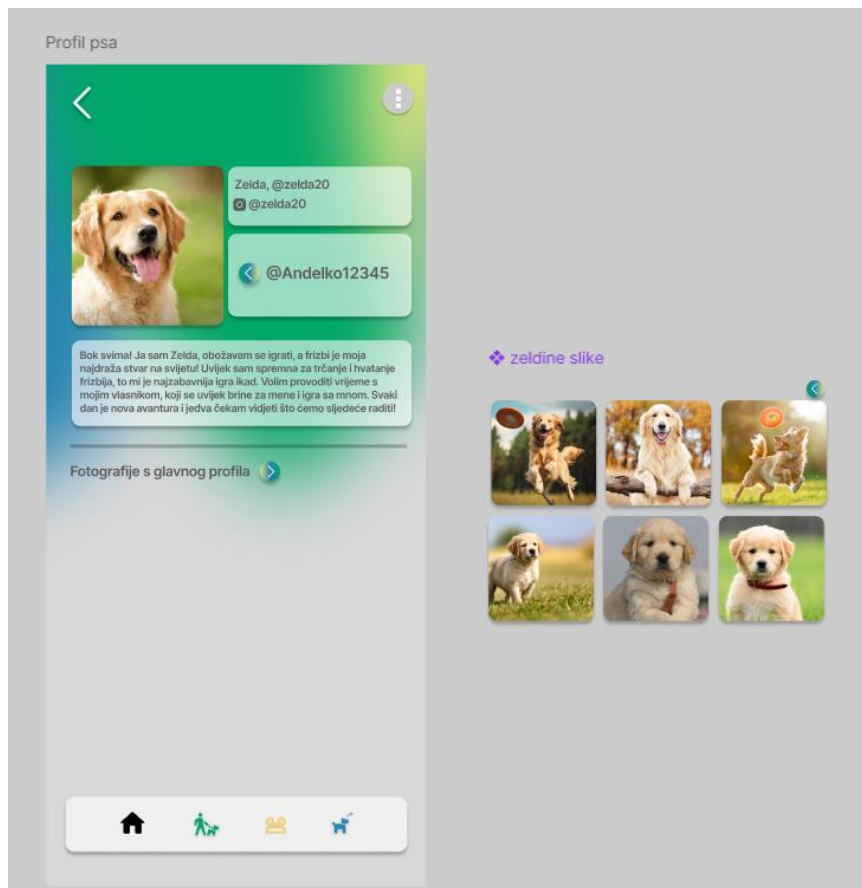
Profil psa

Zelda, @zelda20
@zelda20

@Andelko12345

Bok svima! Ja sam Zelda, obožavam se igrati, a frizbi je moja najdraža stvar na svijetu! Uvijek sam spremna za trčanje i hvatanje frizbija, to mi je najzabavnija igra ikad. Volim provoditi vrijeme s mojim vlasnikom, koji se uvijek brine za mene i igra sa mnom. Svaki dan je nova avantura i jedva čekam vidjeti što ćemo sljedeće raditi!

Fotografije s glavnog profila

zeldine slike